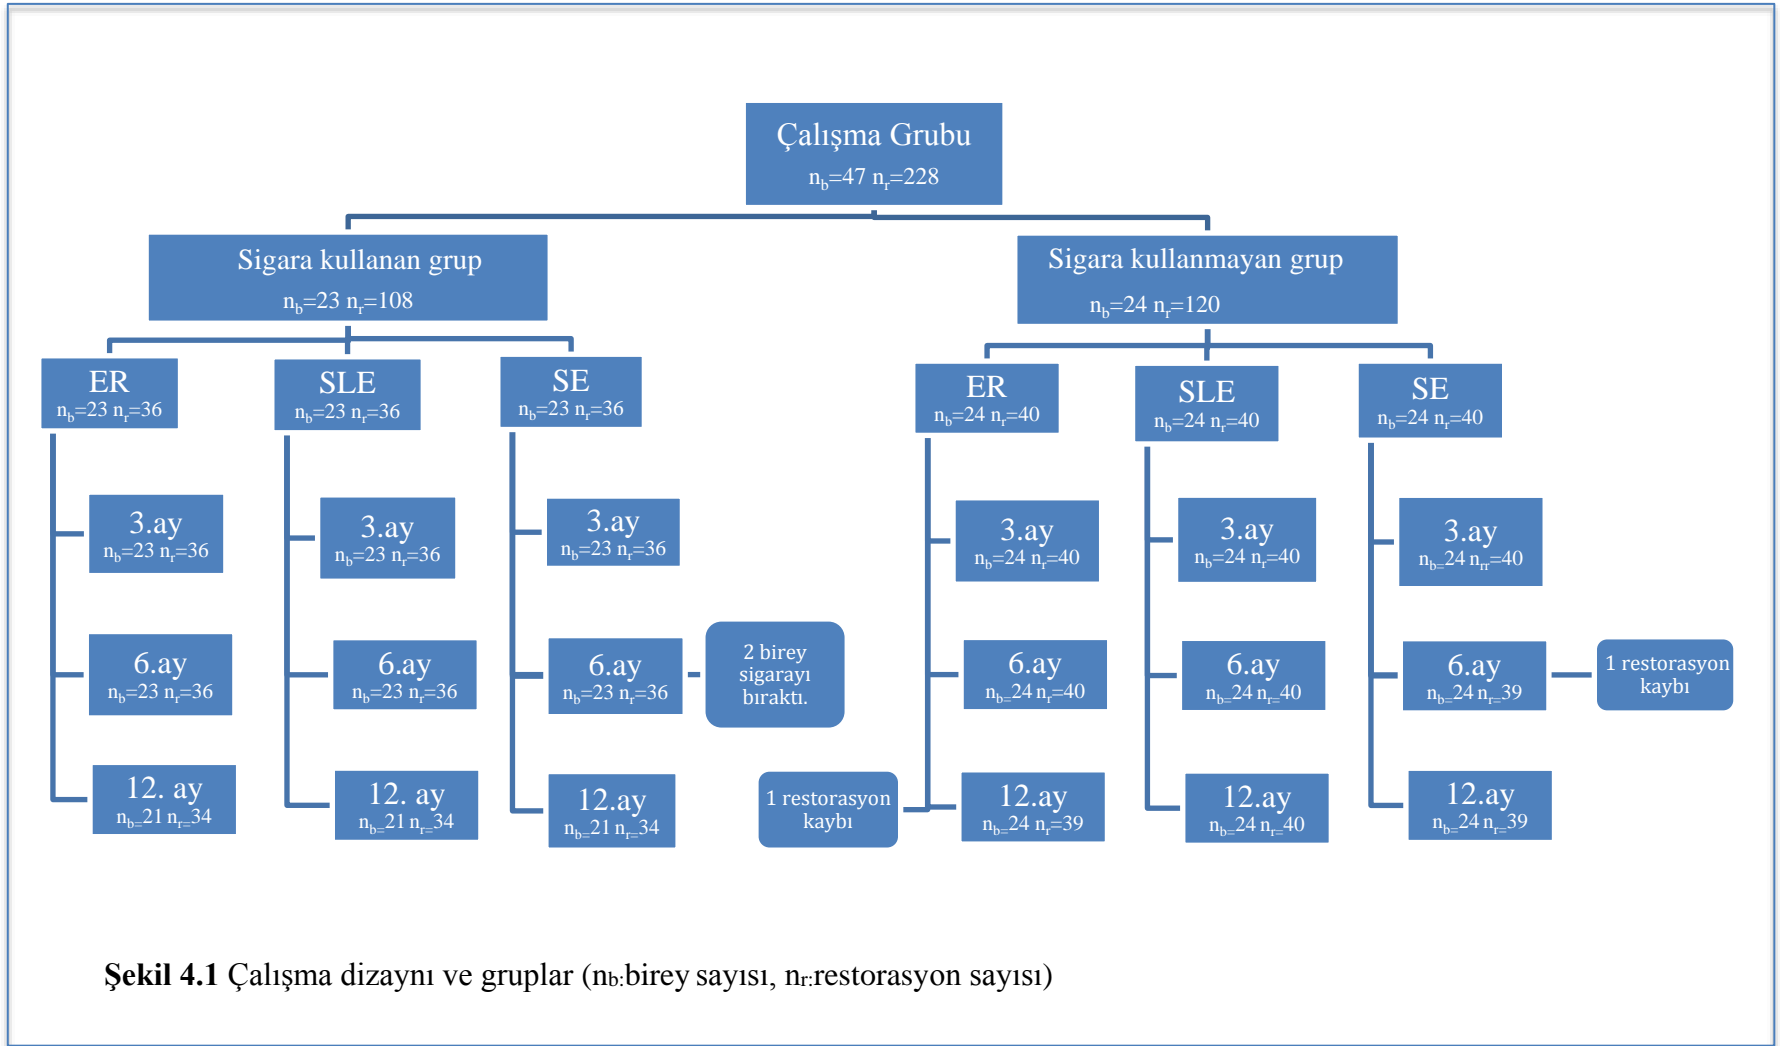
Çalışma Grubu
$n_b$=47 $n_r$=228

Sigara kullanan grup
$n_b$=23 $n_r$=108

Sigara kullanmayan grup
$n_b$=24 $n_r$=120

ER
$n_b$=23 $n_r$=36

SLE
$n_b$=23 $n_r$=36

SE
$n_b$=23 $n_r$=36

ER
$n_b$=24 $n_r$=40

SLE
$n_b$=24 $n_r$=40

SE
$n_b$=24 $n_r$=40

3.ay
$n_b$=23 $n_r$=36

6.ay
$n_b$=23 $n_r$=36

12. ay
$n_b$=21 $n_r$=34

3.ay
$n_b$=23 $n_r$=36

6.ay
$n_b$=23 $n_r$=36

12. ay
$n_b$=21 $n_r$=34

3.ay
$n_b$=23 $n_r$=36

6.ay
$n_b$=23 $n_r$=36

2 birey sigarayı bıraktı.

12.ay
$n_b$=21 $n_r$=34

3.ay
$n_b$=24 $n_r$=40

6.ay
$n_b$=24 $n_r$=40

1 restorasyon kaybı

12.ay
$n_b$=24 $n_r$=39

3.ay
$n_b$=24 $n_r$=40

6.ay
$n_b$=24 $n_r$=40

12.ay
$n_b$=24 $n_r$=40

3.ay
$n_b$=24 $n_r$=40

6.ay
$n_b$=24 $n_r$=39

1 restorasyon kaybı

12.ay
$n_b$=24 $n_r$=39

Şekil 4.1 Çalışma dizaynı ve gruplar ($n_b$:birey sayısı, $n_r$:restorasyon sayısı)